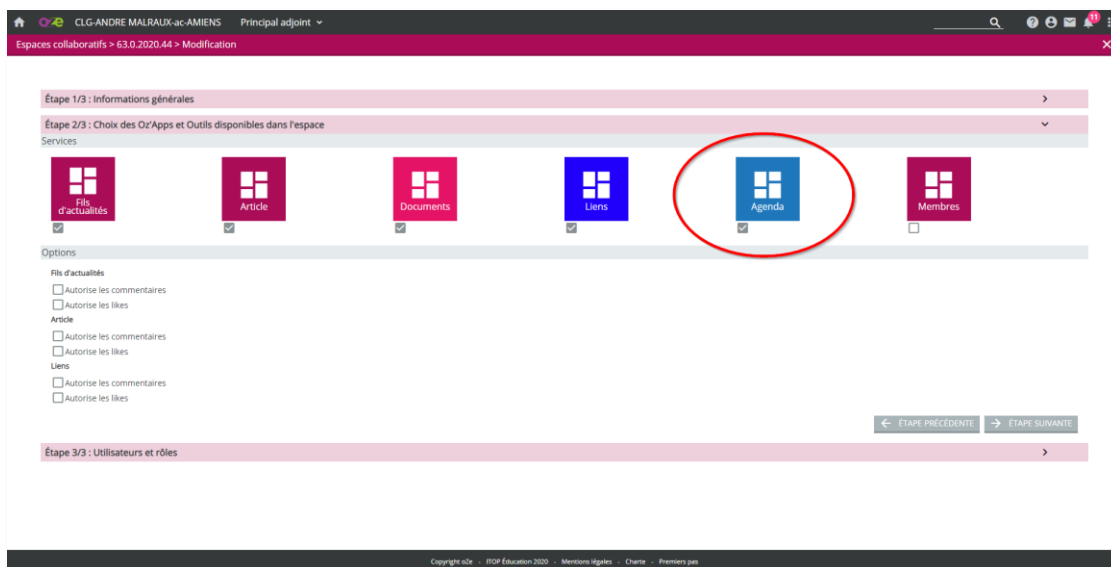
oze CLG-ANDRE MALRAUX-ac-AMIENS Principal adjoint

11

Espaces collaboratifs > 63.0.2020.44 > Modification

Étape 1/3 : Informations générales

Étape 2/3 : Choix des Oz'Apps et Outils disponibles dans l'espace

Services

Fils d'actualités

Article

Documents

Liens

Agenda

Membres

Options

Fils d'actualités

Autorise les commentaires

Autorise les likes

Article

Autorise les commentaires

Autorise les likes

Liens

Autorise les commentaires

Autorise les likes

ÉTAPE PRÉCÉDENTE ÉTAPE SUIVANTE

Étape 3/3 : Utilisateurs et rôles

Copyright oZe - ITOP Éducation 2020 - Mentions légales - Charte - Premiers pas